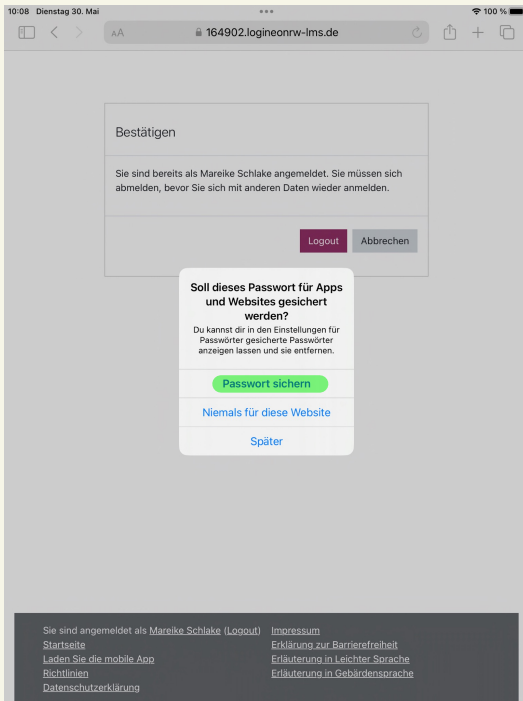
10:08 Dienstag 30. Mai

100 %

AA

164902.logineonrw-lms.de

Bestätigen

Sie sind bereits als Mareike Schlake angemeldet. Sie müssen sich abmelden, bevor Sie sich mit anderen Daten wieder anmelden.

Logout

Abbrechen

Soll dieses Passwort für Apps und Websites gesichert werden?

Du kannst dir in den Einstellungen für Passwörter gesicherte Passwörter anzeigen lassen und sie entfernen.

Passwort sichern

Niemals für diese Website

Später

Sie sind angemeldet als Mareike Schlake (Logout)
Startseite
Laden Sie die mobile App
Richtlinien
Datenschutzerklärung

Impressum
Erklärung zur Barrierefreiheit
Erläuterung in Leichter Sprache
Erläuterung in Gebärdensprache